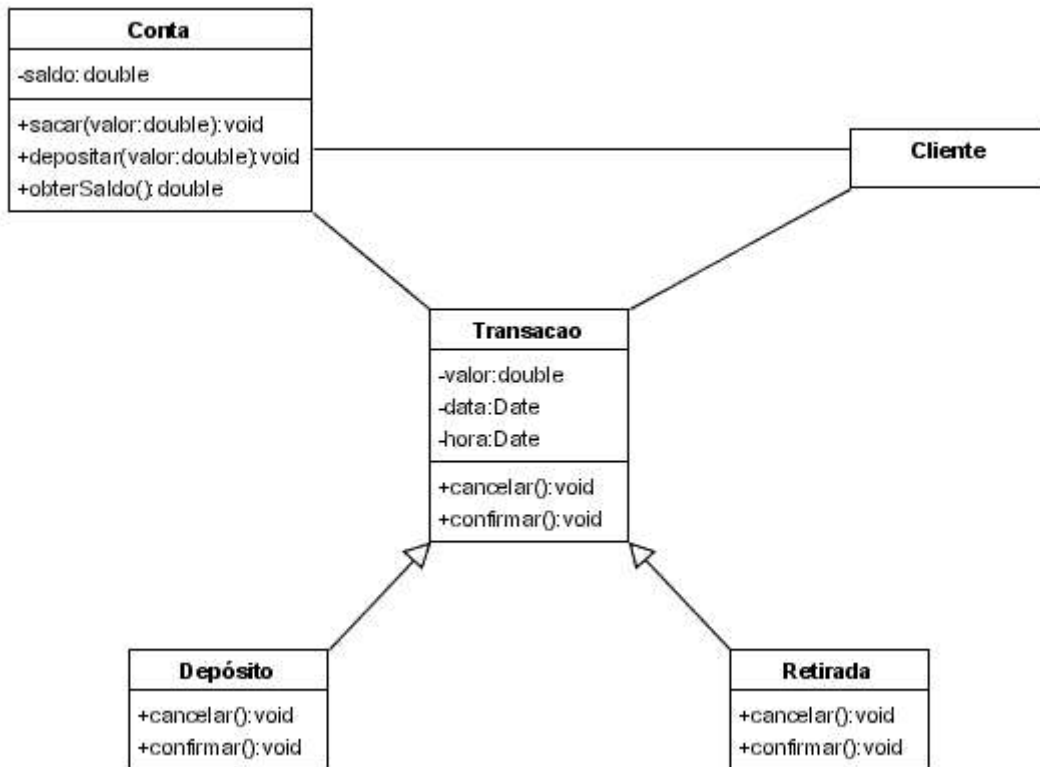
Conta

-saldo: double

+sacar(valor:double):void
+depositar(valor:double):void
+obterSaldo():double

Cliente

Transacao

-valor:double
-data:Date
-hora:Date

+cancelar():void
+confirmar():void

Depósito

+cancelar():void
+confirmar():void

Retirada

+cancelar():void
+confirmar():void